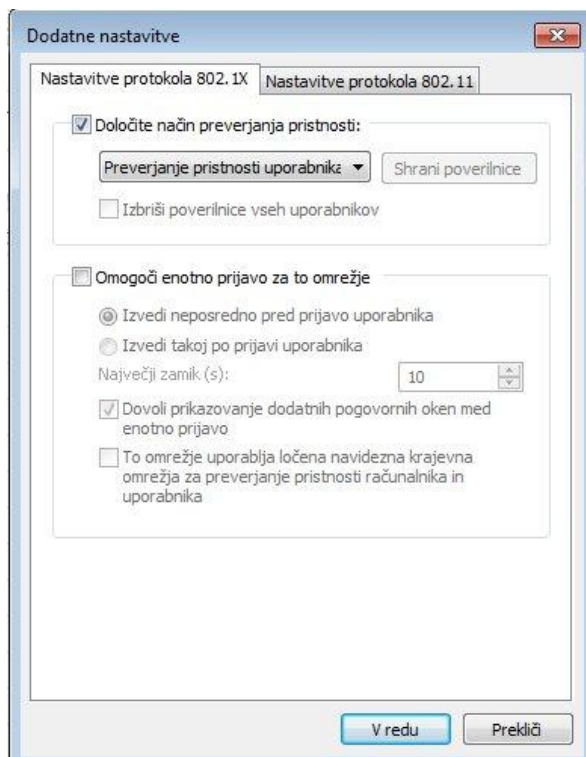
Dodatne nastavitve

Nastavitve protokola 802.1X
Nastavitve protokola 802.11

Določite način preverjanja pristnosti:
Preverjanje pristnosti uporabnika
Shrani poverilnice
Izbriši poverilnice vseh uporabnikov

Omogoči enotno prijavo za to omrežje
Izvedi neposredno pred prijavo uporabnika
Izvedi takoj po prijavi uporabnika
Največji zamik (s):
10
Dovoli prikazovanje dodatnih pogovornih oken med enotno prijavo
To omrežje uporablja ločena navidezna krajevna omrežja za preverjanje pristnosti računalnika in uporabnika

V redu
Prekliči